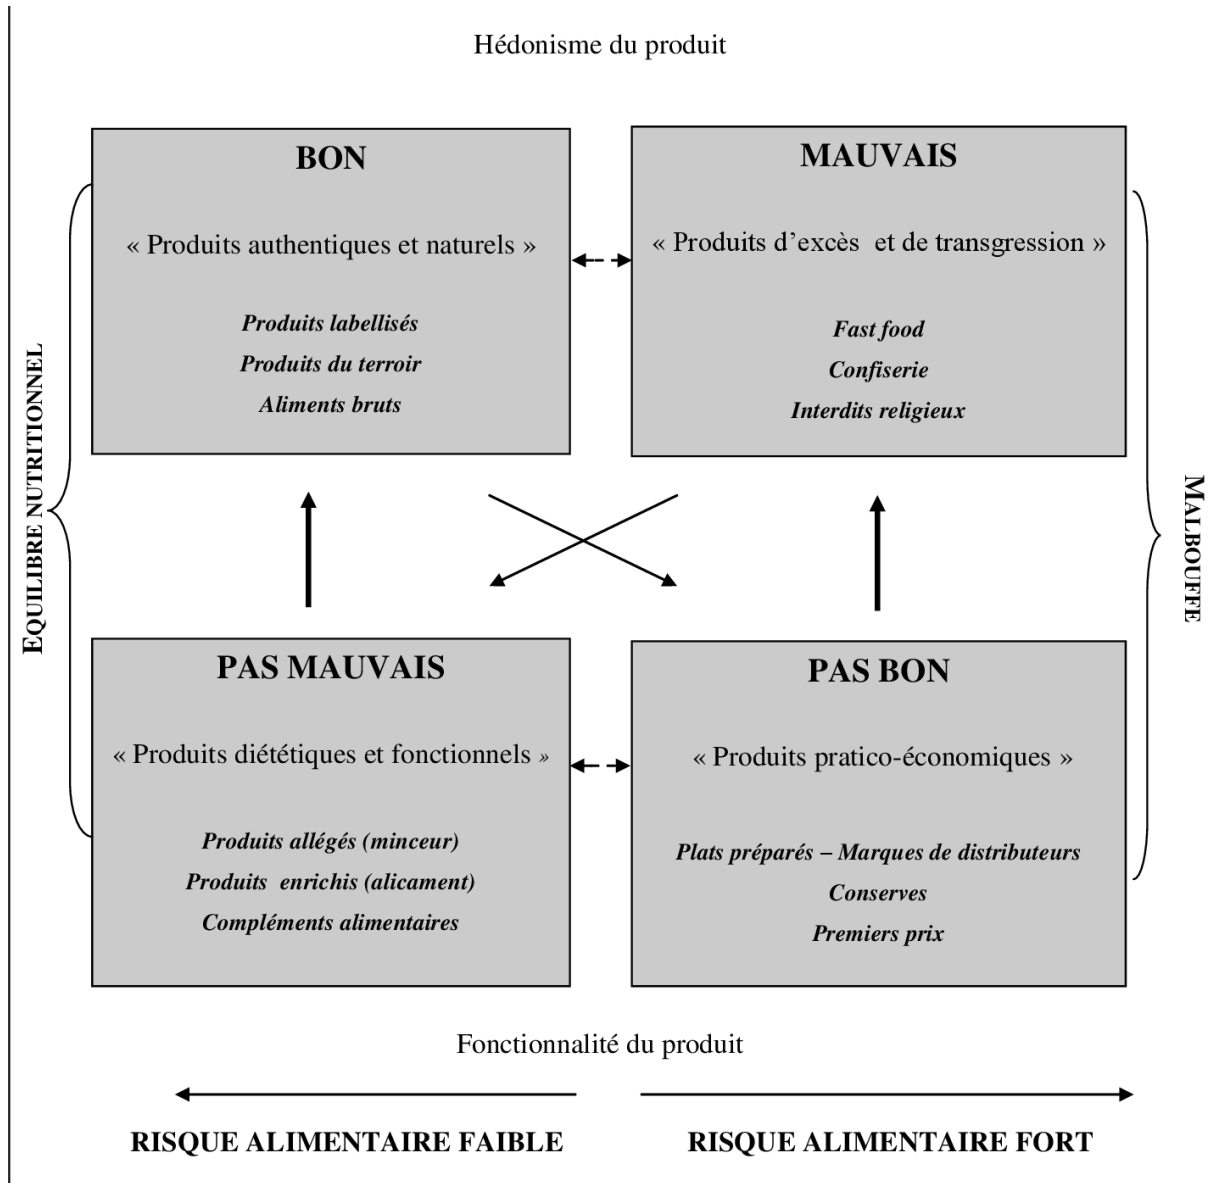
Hédonisme du produit

EQUILIBRE NUTRITIONNEL

BON

« Produits authentiques et naturels »

*Produits labellisés*
*Produits du terroir*
*Aliments bruts*

MAUVAIS

« Produits d'excès et de transgression »

*Fast food*
*Confiserie*
*Interdits religieux*

MALBOUFFE

PAS MAUVAIS

« Produits diététiques et fonctionnels »

*Produits allégés (minceur)*
*Produits enrichis (alicament)*
*Compléments alimentaires*

PAS BON

« Produits pratico-économiques »

*Plats préparés – Marques de distributeurs*
*Conserves*
*Premiers prix*

Fonctionnalité du produit

RISQUE ALIMENTAIRE FAIBLE

RISQUE ALIMENTAIRE FORT